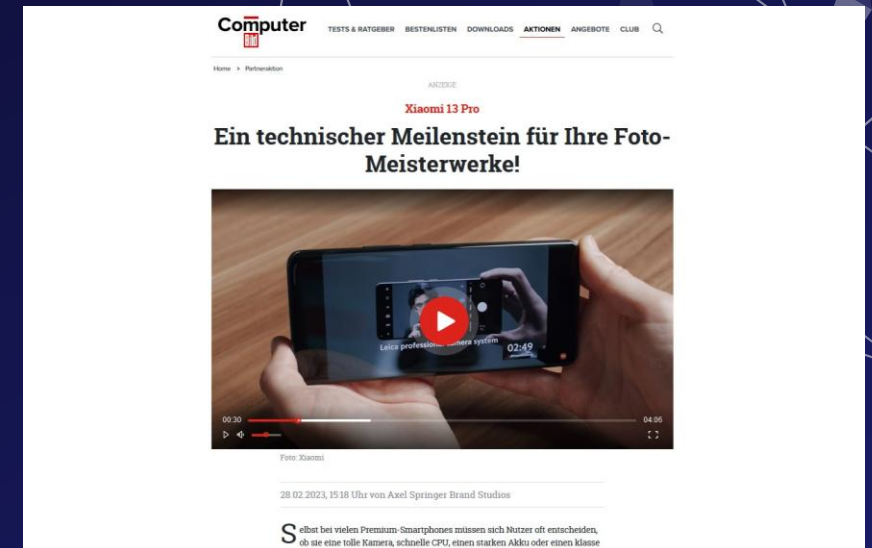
Computer Bild

TESTS & RATGEBER BESTENLISTEN DOWNLOADS AKTIONEN ANGEBOTE CLUB

Home > Partneraktion

ANZEIGE

Xiaomi 13 Pro

Ein technischer Meilenstein für Ihre Foto-Meisterwerke!

Leica professional camera system 02:49

00:30 04:06

Foto: Xiaomi

28.02.2023, 15:18 Uhr von Axel Springer Brand Studios

Selbst bei vielen Premium-Smartphones müssen sich Nutzer oft entscheiden, ob sie eine tolle Kamera, schnelle CPU, einen starken Akku oder einen klasse